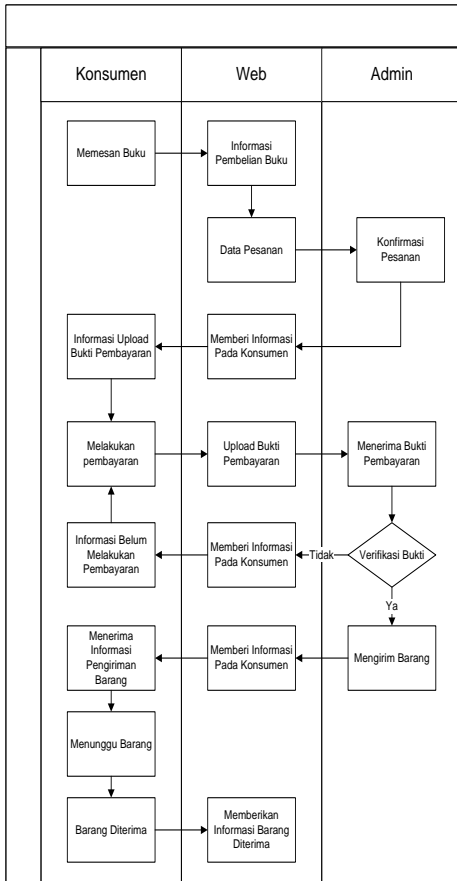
Konsumen

Web

Admin

Memesan Buku

Informasi Pembelian Buku

Data Pesanan

Konfirmasi Pesanan

Informasi Upload Bukti Pembayaran

Memberi Informasi Pada Konsumen

Melakukan pembayaran

Upload Bukti Pembayaran

Menerima Bukti Pembayaran

Informasi Belum Melakukan Pembayaran

Memberi Informasi Pada Konsumen

Tidak

Verifikasi Bukti

Ya

Menerima Informasi Pengiriman Barang

Memberi Informasi Pada Konsumen

Mengirim Barang

Menunggu Barang

Barang Diterima

Memberikan Informasi Barang Diterima